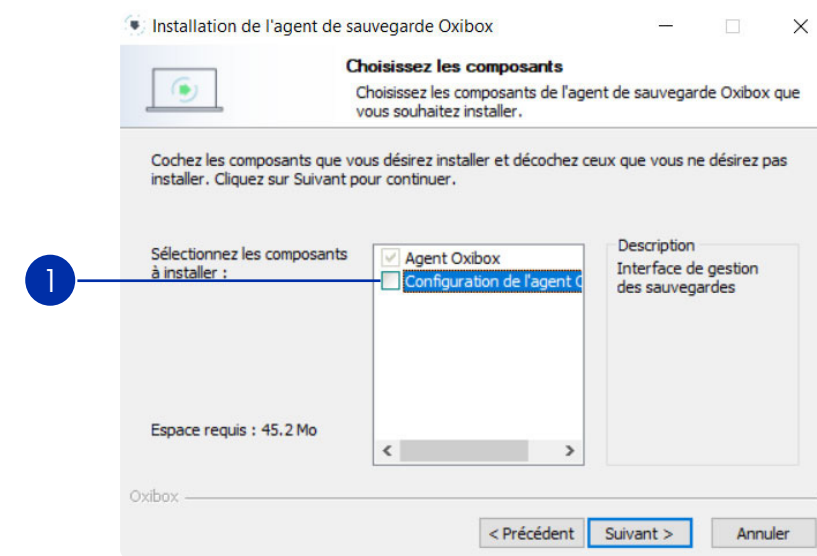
Installation de l'agent de sauvegarde Oxibox

Choisissez les composants

Choisissez les composants de l'agent de sauvegarde Oxibox que vous souhaitez installer.

Cochez les composants que vous désirez installer et décochez ceux que vous ne désirez pas installer. Cliquez sur Suivant pour continuer.

Sélectionnez les composants à installer :

1

Agent Oxibox
Configuration de l'agent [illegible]

Description
Interface de gestion des sauvegardes

Espace requis : 45.2 Mo

Oxibox

< Précédent
Suivant >
Annuler